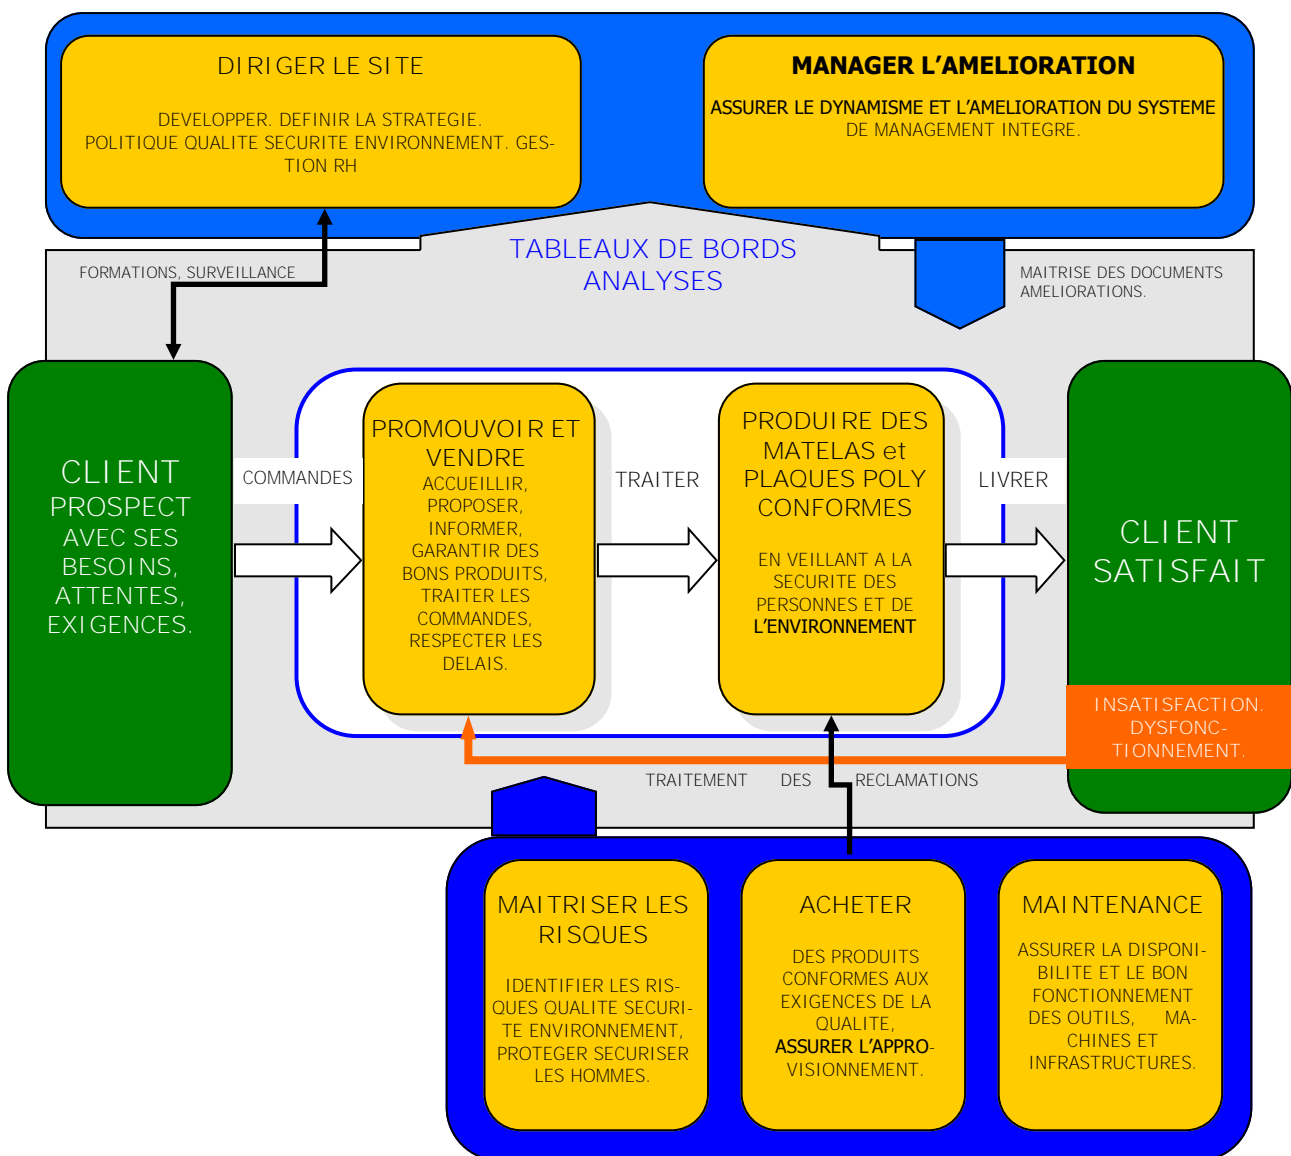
DIRIGER LE SITE

DEVELOPPER. DEFINIR LA STRATEGIE. POLITIQUE QUALITE SECURITE ENVIRONNEMENT. GESTION RH

MANAGER L'AMELIORATION

ASSURER LE DYNAMISME ET L'AMELIORATION DU SYSTEME DE MANAGEMENT INTEGRE.

TABLEAUX DE BORDS ANALYSES

FORMATIONS, SURVEILLANCE

MAITRISE DES DOCUMENTS AMELIORATIONS.

CLIENT PROSPECT AVEC SES BESOINS, ATTENTES, EXIGENCES.

COMMANDES

PROMOUVOIR ET VENDRE
ACCUEILLIR, PROPOSER, INFORMER, GARANTIR DES BONS PRODUITS, TRAITER LES COMMANDES, RESPECTER LES DELAIS.

TRAITER

PRODUIRE DES MATELAS et PLAQUES POLY CONFORMES

EN VEILLANT A LA SECURITE DES PERSONNES ET DE L'ENVIRONNEMENT

LIVRER

CLIENT SATISFAIT

INSATISFACTION. DYSFONCTIONNEMENT.

TRAITEMENT DES RECLAMATIONS

MAITRISER LES RISQUES

IDENTIFIER LES RISQUES QUALITE SECURITE ENVIRONNEMENT, PROTEGER SECURISER LES HOMMES.

ACHETER

DES PRODUITS CONFORMES AUX EXIGENCES DE LA QUALITE, ASSURER L'APPROVISIONNEMENT.

MAINTENANCE

ASSURER LA DISPONIBILITE ET LE BON FONCTIONNEMENT DES OUTILS, MACHINES ET INFRASTRUCTURES.